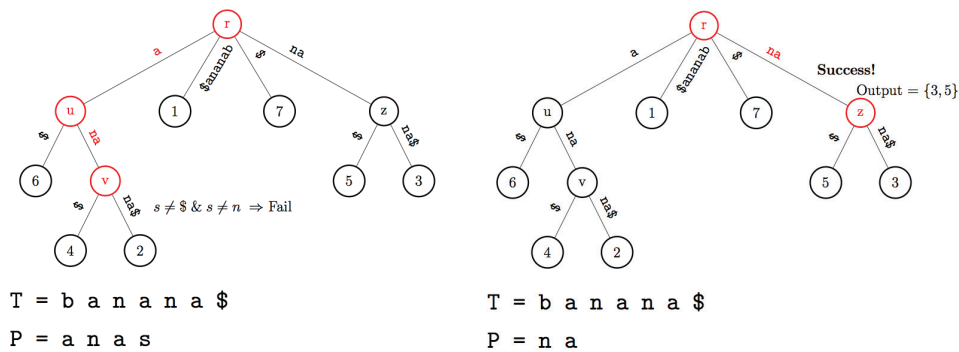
r

a

$ananab

$

na

u

1

7

z

$

na

$

na$

6

v

5

3

$

na$

$s \neq \$$ & $s \neq n \Rightarrow$ Fail

4

2

T = b a n a n a $

P = a n a s

r

a

$ananab

$

na

Success!

Output = $\{3, 5\}$

u

1

7

z

$

na

$

na$

6

v

5

3

$

na$

4

2

T = b a n a n a $

P = n a